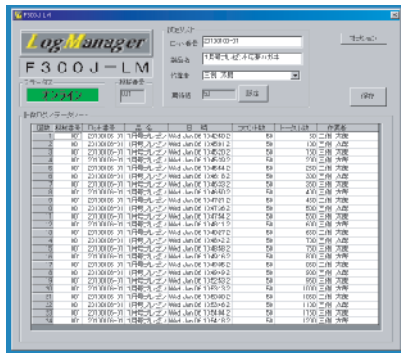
F300J LM

LogManager

F300J-LM

ステータス
オンライン
ID
001

設定リスト
ロット番号 23100805-31
製品名 1号昇降機 BC 小位置 M 形状
作業者 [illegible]
累積値 50 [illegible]

初期化
保存

ログ/データ一覧

| 回数 | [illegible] | ロット番号 | 製品名 | 日時 | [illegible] | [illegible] | 作業者 |
|---|---|---|---|---|---|---|---|
| 1 | 60 | 23100805-31 | 1号昇降機 | Wed Jun 06 13:45:08 2 | 50 | 50 | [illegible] |
| 2 | 60 | 23100805-31 | 1号昇降機 | Wed Jun 06 13:45:11 2 | 50 | 100 | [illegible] |
| 3 | 60 | 23100805-31 | 1号昇降機 | Wed Jun 06 13:45:15 2 | 50 | 150 | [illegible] |
| 4 | 60 | 23100805-31 | 1号昇降機 | Wed Jun 06 13:45:18 2 | 50 | 200 | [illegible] |
| 5 | 60 | 23100805-31 | 1号昇降機 | Wed Jun 06 13:45:22 2 | 50 | 250 | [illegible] |
| 6 | 60 | 23100805-31 | 1号昇降機 | Wed Jun 06 13:45:25 2 | 50 | 300 | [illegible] |
| 7 | 60 | 23100805-31 | 1号昇降機 | Wed Jun 06 13:45:28 2 | 50 | 350 | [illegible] |
| 8 | 60 | 23100805-31 | 1号昇降機 | Wed Jun 06 13:45:32 2 | 50 | 400 | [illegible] |
| 9 | 60 | 23100805-31 | 1号昇降機 | Wed Jun 06 13:45:35 2 | 50 | 450 | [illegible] |
| 10 | 60 | 23100805-31 | 1号昇降機 | Wed Jun 06 13:45:38 2 | 50 | 500 | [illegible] |
| 11 | 60 | 23100805-31 | 1号昇降機 | Wed Jun 06 13:45:42 2 | 50 | 550 | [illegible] |
| 12 | 60 | 23100805-31 | 1号昇降機 | Wed Jun 06 13:45:45 2 | 50 | 600 | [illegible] |
| 13 | 60 | 23100805-31 | 1号昇降機 | Wed Jun 06 13:45:48 2 | 50 | 650 | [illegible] |
| 14 | 60 | 23100805-31 | 1号昇降機 | Wed Jun 06 13:45:52 2 | 50 | 700 | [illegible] |
| 15 | 60 | 23100805-31 | 1号昇降機 | Wed Jun 06 13:45:55 2 | 50 | 750 | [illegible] |
| 16 | 60 | 23100805-31 | 1号昇降機 | Wed Jun 06 13:45:58 2 | 50 | 800 | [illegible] |
| 17 | 60 | 23100805-31 | 1号昇降機 | Wed Jun 06 13:46:02 2 | 50 | 850 | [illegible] |
| 18 | 60 | 23100805-31 | 1号昇降機 | Wed Jun 06 13:46:05 2 | 50 | 900 | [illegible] |
| 19 | 60 | 23100805-31 | 1号昇降機 | Wed Jun 06 13:46:08 2 | 50 | 950 | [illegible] |
| 20 | 60 | 23100805-31 | 1号昇降機 | Wed Jun 06 13:46:12 2 | 50 | 1000 | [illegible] |
| 21 | 60 | 23100805-31 | 1号昇降機 | Wed Jun 06 13:46:15 2 | 50 | 1050 | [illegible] |
| 22 | 60 | 23100805-31 | 1号昇降機 | Wed Jun 06 13:46:18 2 | 50 | 1100 | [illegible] |
| 23 | 60 | 23100805-31 | 1号昇降機 | Wed Jun 06 13:46:22 2 | 50 | 1150 | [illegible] |
| 24 | 60 | 23100805-31 | 1号昇降機 | Wed Jun 06 13:46:25 2 | 50 | 1200 | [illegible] |